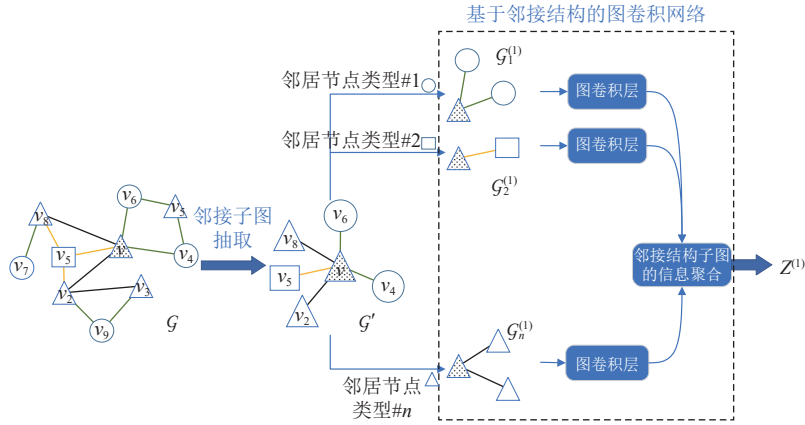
基于邻接结构的图卷积网络

$\mathcal{G}_1^{(1)}$

邻居节点类型#1

图卷积层

邻居节点类型#2

图卷积层

$\mathcal{G}_2^{(1)}$

$v_6$

$v_5$

$v_8$

$v$

$v_7$

$v_5$

$v_4$

$v_2$

$v_3$

$v_9$

$\mathcal{G}$

邻接子图抽取

$v_6$

$v_8$

$v_5$

$v$

$v_4$

$v_2$

$\mathcal{G}'$

邻接结构子图的信息聚合

$Z^{(1)}$

$\mathcal{G}_n^{(1)}$

图卷积层

邻居节点类型#$n$